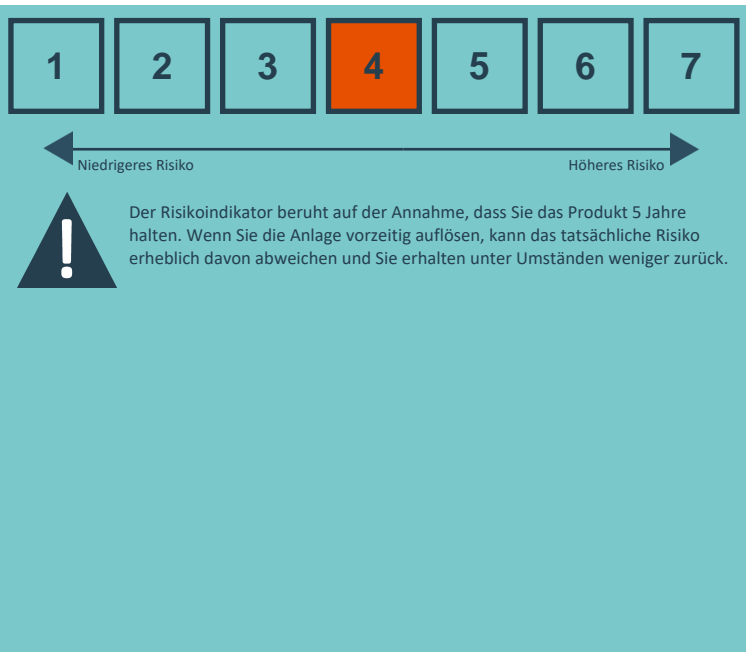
1 2 3 4 5 6 7

Niedrigeres Risiko

Höheres Risiko

Der Risikoindikator beruht auf der Annahme, dass Sie das Produkt 5 Jahre halten. Wenn Sie die Anlage vorzeitig auflösen, kann das tatsächliche Risiko erheblich davon abweichen und Sie erhalten unter Umständen weniger zurück.